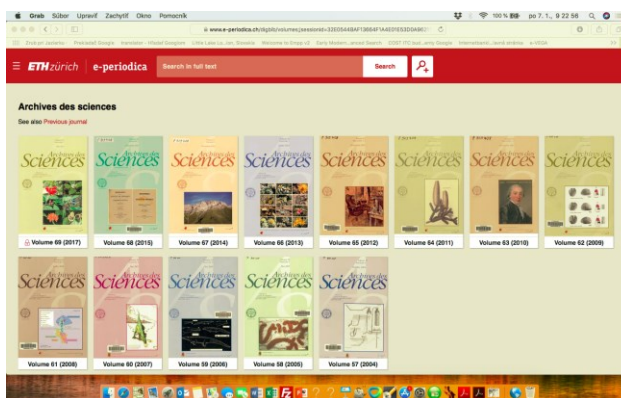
Grab Súbor Upraviť Zachytiť Okno Pomocník

www.e-periodica.ch/digbib/volumes?sessionid=32E05468AF13664F1A6D1E53D0A96

po 7. 1. 9 22 56

ETHzürich | e-periodica

Search in full text

Search

Archives des sciences

See also Previous journal

Archives des Sciences

Volume 69 (2017)

Volume 68 (2015)

Volume 67 (2014)

Volume 66 (2013)

Volume 65 (2012)

Volume 64 (2011)

Volume 63 (2010)

Volume 62 (2009)

Volume 61 (2008)

Volume 60 (2007)

Volume 59 (2006)

Volume 58 (2005)

Volume 57 (2004)